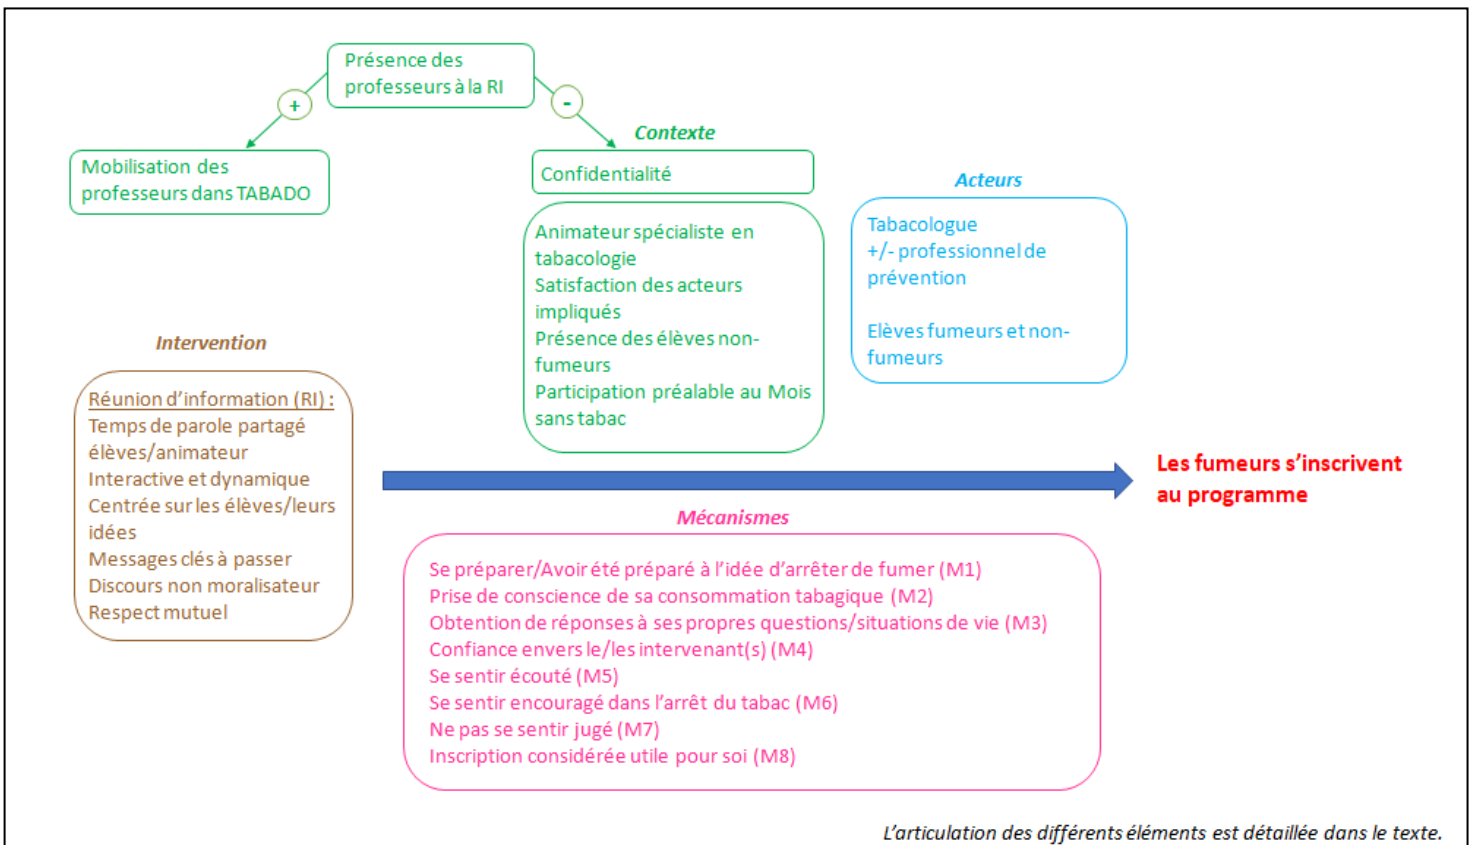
Présence des professeurs à la RI

+

-

Mobilisation des professeurs dans TABADO

Contexte

Confidentialité

Animateur spécialiste en tabacologie
Satisfaction des acteurs impliqués
Présence des élèves non-fumeurs
Participation préalable au Mois sans tabac

Acteurs

Tabacologue
+/- professionnel de prévention

Elèves fumeurs et non-fumeurs

Intervention

Réunion d'information (RI) :
Temps de parole partagé élèves/animateur
Interactive et dynamique
Centrée sur les élèves/leurs idées
Messages clés à passer
Discours non moralisateur
Respect mutuel

Les fumeurs s'inscrivent au programme

Mécanismes

Se préparer/Avoir été préparé à l'idée d'arrêter de fumer (M1)
Prise de conscience de sa consommation tabagique (M2)
Obtention de réponses à ses propres questions/situations de vie (M3)
Confiance envers le/les intervenant(s) (M4)
Se sentir écouté (M5)
Se sentir encouragé dans l'arrêt du tabac (M6)
Ne pas se sentir jugé (M7)
Inscription considérée utile pour soi (M8)

L'articulation des différents éléments est détaillée dans le texte.